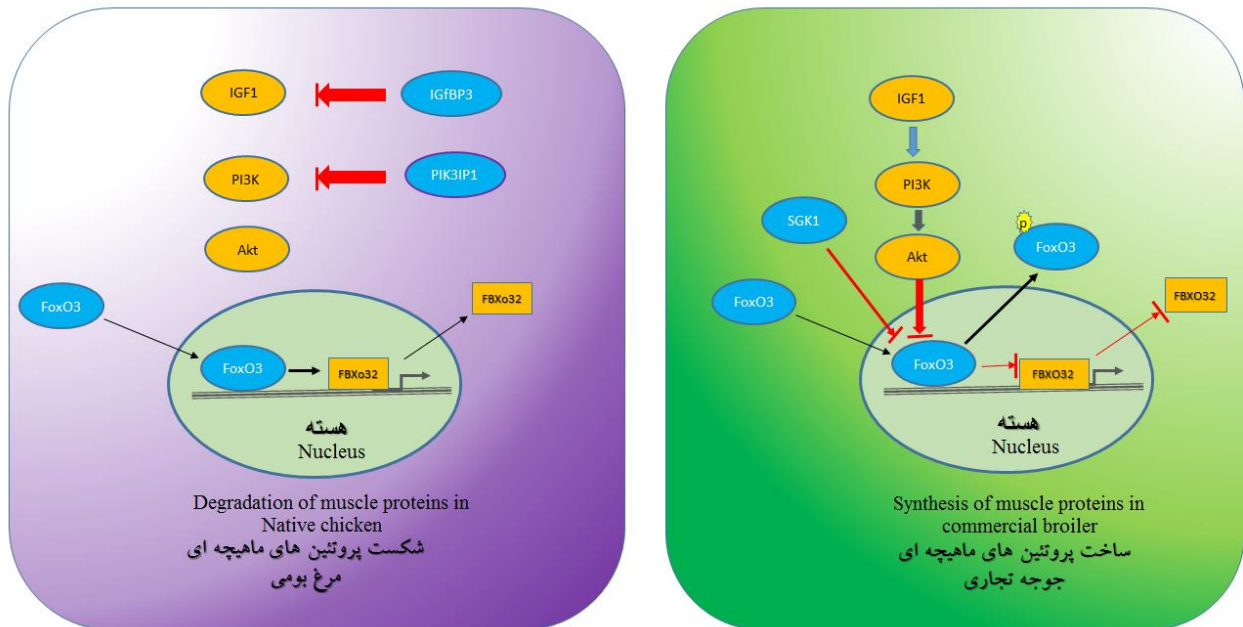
IGF1

IGfBP3

PI3K

PIK3IP1

Akt

FoxO3

FBXo32

FoxO3

FBXo32

هسته
Nucleus

Degradation of muscle proteins in Native chicken
شکست پروتئین های ماهیچه ای
مرغ بومی

IGF1

PI3K

SGK1

Akt

p

FoxO3

FoxO3

FBXO32

FoxO3

FBXO32

هسته
Nucleus

Synthesis of muscle proteins in commercial broiler
ساخت پروتئین های ماهیچه ای
جوجه تجاری